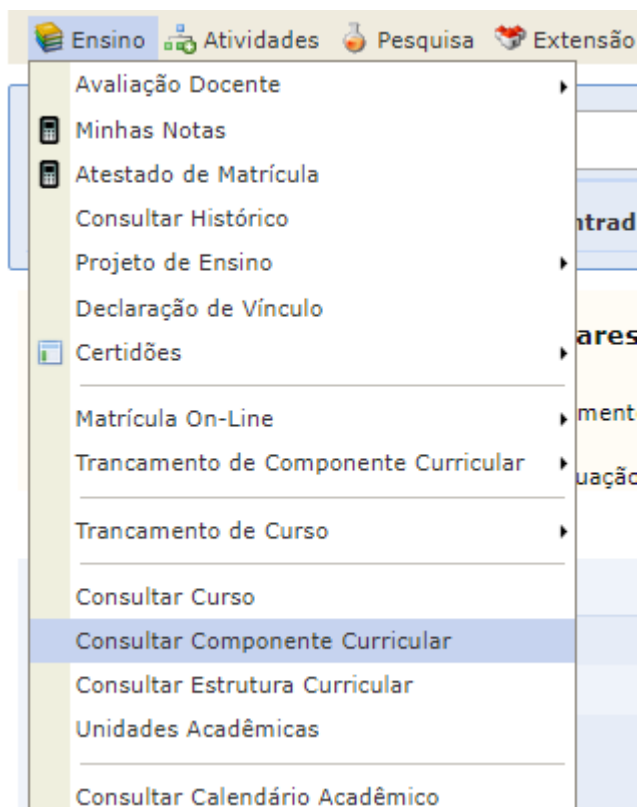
Ensino Atividades Pesquisa Extensão

Avaliação Docente
Minhas Notas
Atestado de Matrícula
Consultar Histórico
Projeto de Ensino
Declaração de Vínculo
Certidões

Matrícula On-Line
Trancamento de Componente Curricular

Trancamento de Curso

Consultar Curso
Consultar Componente Curricular
Consultar Estrutura Curricular
Unidades Acadêmicas

Consultar Calendário Acadêmico

ntrad
ares
ment
uaçã